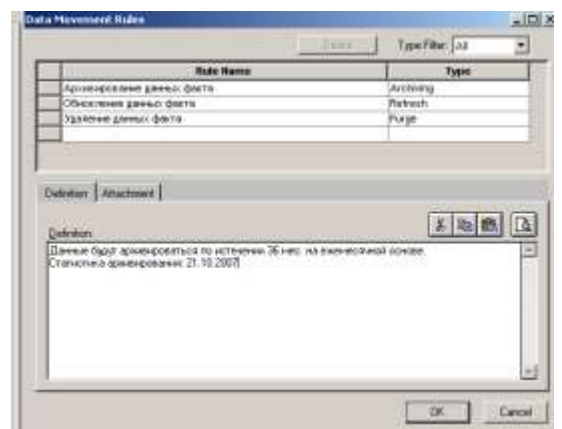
Data Movement Rules

Delete

Type Filter: All

| Rule Name | Type |
|---|---|
| Архивирование данных факта | Archiving |
| Обновление данных факта | Refresh |
| Удаление данных факта | Purge |

Definition | Attachment

Definition:

Данные будут архивироваться по истечении 36 мес. на ежемесячной основе.
Статистика архивирования: 21.10.2007

OK | Cancel